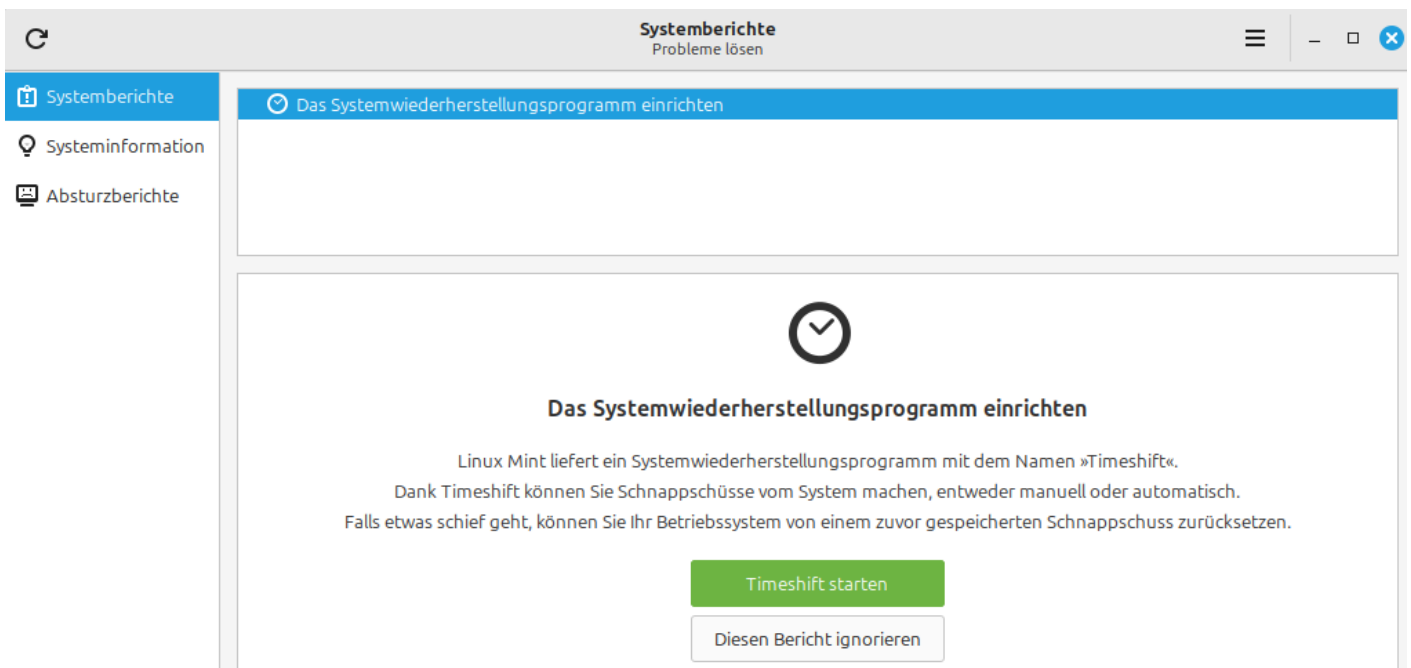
Systemberichte
Probleme lösen

Systemberichte
Systeminformation
Absturzberichte

Das Systemwiederherstellungsprogramm einrichten

Das Systemwiederherstellungsprogramm einrichten

Linux Mint liefert ein Systemwiederherstellungsprogramm mit dem Namen »Timeshift«.
Dank Timeshift können Sie Schnappschüsse vom System machen, entweder manuell oder automatisch.
Falls etwas schief geht, können Sie Ihr Betriebssystem von einem zuvor gespeicherten Schnappschuss zurücksetzen.

Timeshift starten

Diesen Bericht ignorieren